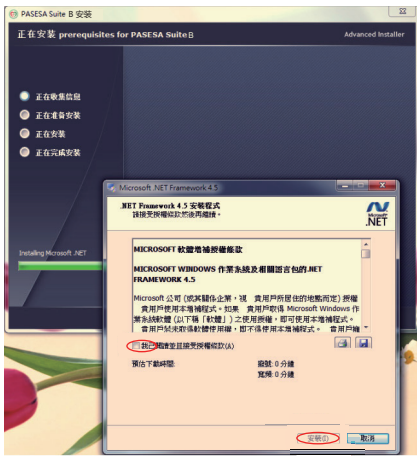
PASESA Suite B 安裝

正在安裝 prerequisites for PASESA Suite B

Advanced Installer

正在收集信息

正在準備安裝

正在安裝

正在完成安裝

Installing Microsoft .NET

Microsoft .NET Framework 4.5

.NET Framework 4.5 安裝程式

請接受授權條款以便再繼續。

Microsoft .NET

MICROSOFT 軟體增補授權條款

MICROSOFT WINDOWS 作業系統及相關語言包的.NET FRAMEWORK 4.5

Microsoft 公司 (或其關係企業，視 貴用戶所居住的地點而定) 授權 貴用戶使用本增補程式。如果 貴用戶取得 Microsoft Windows 作業系統軟體 (以下稱「軟體」) 之使用授權，即可使用本增補程式。貴用戶如未取得軟體使用授權，即不得使用本增補程式。 貴用戶

我已閱讀並且接受授權條款(A)

預估下載時間:

撥號: 0 分鐘

寬頻: 0 分鐘

安裝(I)

取消